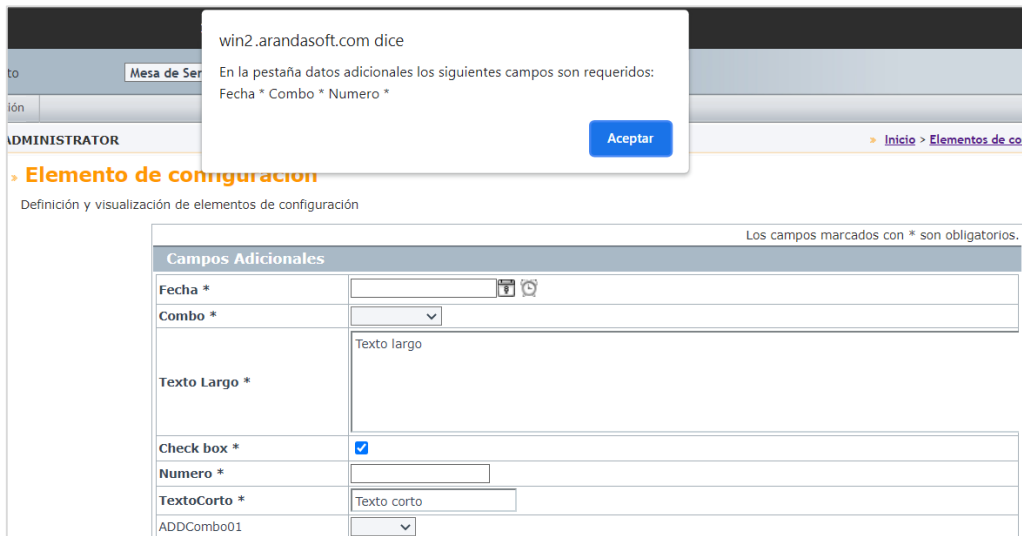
to

Mesa de Ser

ión

ADMINISTRATOR

» Inicio > Elementos de co

win2.arandasoft.com dice

En la pestaña datos adicionales los siguientes campos son requeridos: Fecha * Combo * Numero *

Aceptar

» Elemento de configuración

Definición y visualización de elementos de configuración

Los campos marcados con * son obligatorios.

Campos Adicionales

| | |
|---|---|
| Fecha * | |
| Combo * | |
| Texto Largo * | Texto largo |
| Check box * | |
| Numero * | |
| TextoCorto * | Texto corto |
| ADDCombo01 | |